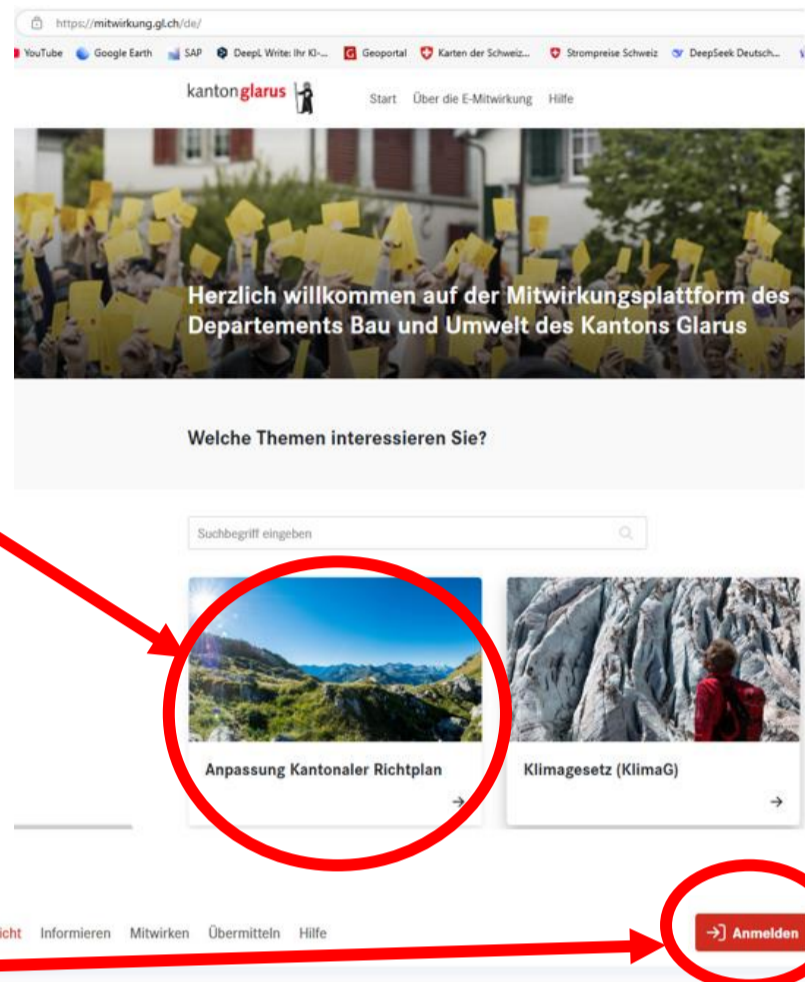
https://mitwirkung.gl.ch/de/

YouTube Google Earth SAP DeepL Write: Ihr KI-... Geoportal Karten der Schweiz... Strompreise Schweiz DeepSeek Deutsch...

kantonglarus

Start Über die E-Mitwirkung Hilfe

Herzlich willkommen auf der Mitwirkungsplattform des Departements Bau und Umwelt des Kantons Glarus

Welche Themen interessieren Sie?

Suchbegriff eingeben

Anpassung Kantonaler Richtplan

Klimagesetz (KlimaG)

icht Informieren Mitwirken Übermitteln Hilfe

Anmelden